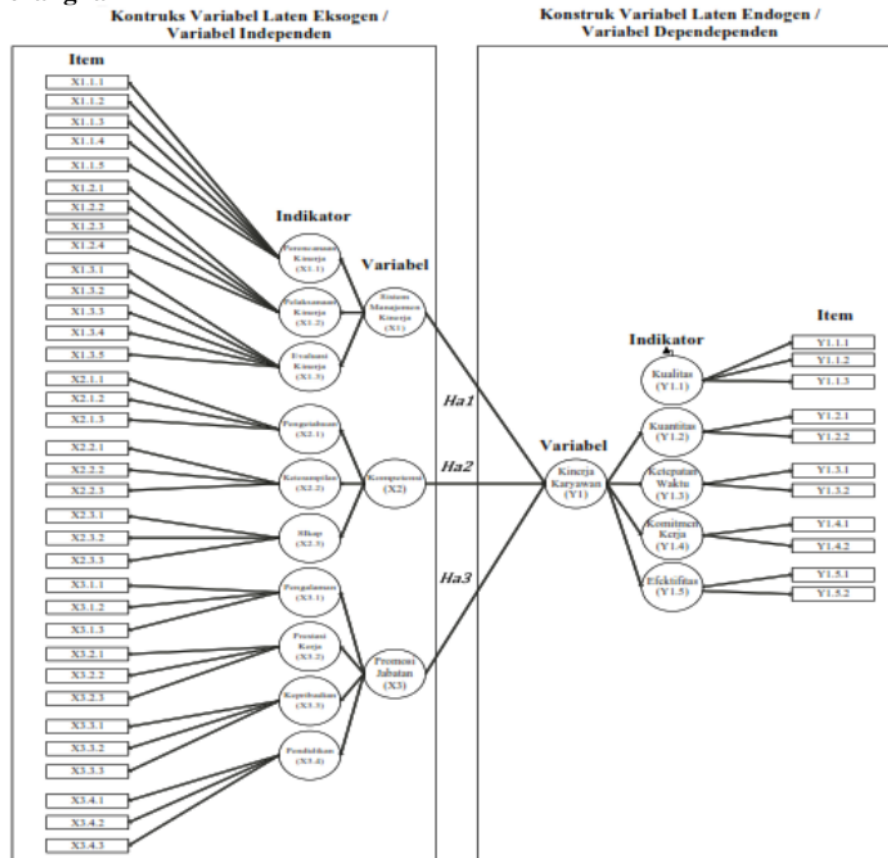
Kontruks Variabel Laten Eksogen / Variabel Independen

Konstruk Variabel Laten Endogen / Variabel Dependependen

Item

X1.1.1
X1.1.2
X1.1.3
X1.1.4
X1.1.5
X1.2.1
X1.2.2
X1.2.3
X1.2.4
X1.3.1
X1.3.2
X1.3.3
X1.3.4
X1.3.5
X2.1.1
X2.1.2
X2.1.3
X2.2.1
X2.2.2
X2.2.3
X2.3.1
X2.3.2
X2.3.3
X3.1.1
X3.1.2
X3.1.3
X3.2.1
X3.2.2
X3.2.3
X3.3.1
X3.3.2
X3.3.3
X3.4.1
X3.4.2
X3.4.3

Indikator

Perencanaan Kinerja (X1.1)
Pelaksanaan Kinerja (X1.2)
Evaluasi Kinerja (X1.3)
Pengetahuan (X2.1)
Keterampilan (X2.2)
Sikap (X2.3)
Pengalaman (X3.1)
Prestasi Kerja (X3.2)
Kepribadian (X3.3)
Pendidikan (X3.4)

Variabel

Sistem Manajemen Kinerja (X1)
Kompetensi (X2)
Promosi Jabatan (X3)

Ha1
Ha2
Ha3

Variabel

Kinerja Karyawan (Y1)

Indikator

Kualitas (Y1.1)
Kuantitas (Y1.2)
Ketepatan Waktu (Y1.3)
Komitmen Kerja (Y1.4)
Efektifitas (Y1.5)

Item

Y1.1.1
Y1.1.2
Y1.1.3
Y1.2.1
Y1.2.2
Y1.3.1
Y1.3.2
Y1.4.1
Y1.4.2
Y1.5.1
Y1.5.2